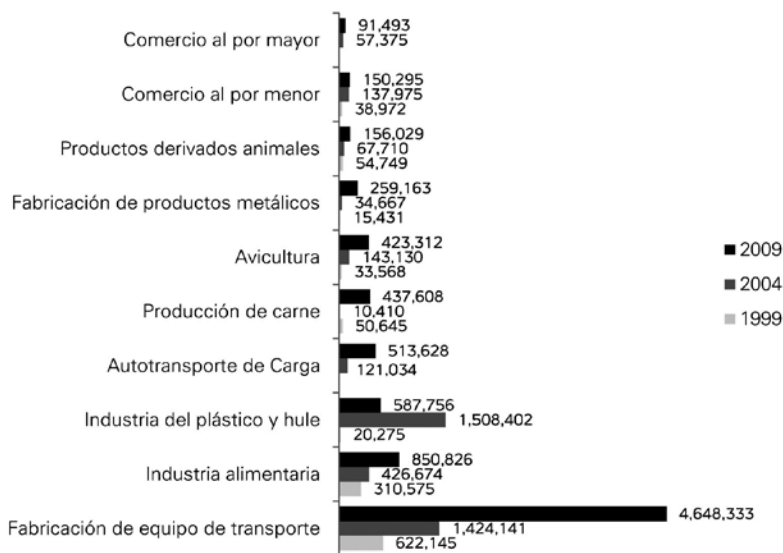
Comercio al por mayor
91,493
57,375

Comercio al por menor
150,295
137,975
38,972

Productos derivados animales
156,029
67,710
54,749

Fabricación de productos metálicos
259,163
34,667
15,431

Avicultura
423,312
143,130
33,568

Producción de carne
437,608
10,410
50,645

Autotransporte de Carga
513,628
121,034

Industria del plástico y hule
587,756
1,508,402
20,275

Industria alimentaria
850,826
426,674
310,575

Fabricación de equipo de transporte
4,648,333
1,424,141
622,145

2009
2004
1999